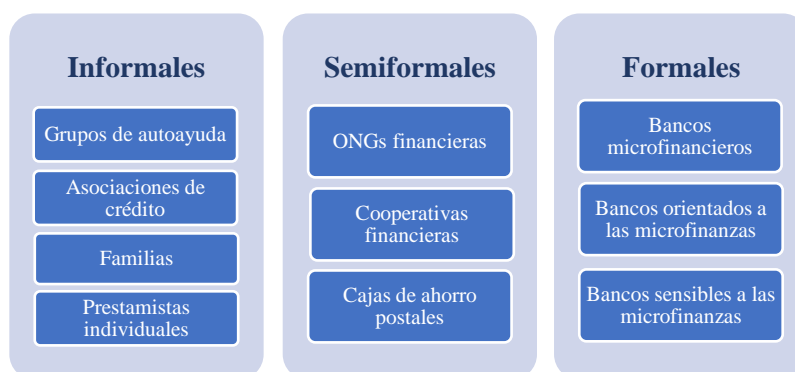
Informales

Grupos de autoayuda

Asociaciones de crédito

Familias

Prestamistas individuales

Semiformales

ONGs financieras

Cooperativas financieras

Cajas de ahorro postales

Formales

Bancos microfinancieros

Bancos orientados a las microfinanzas

Bancos sensibles a las microfinanzas